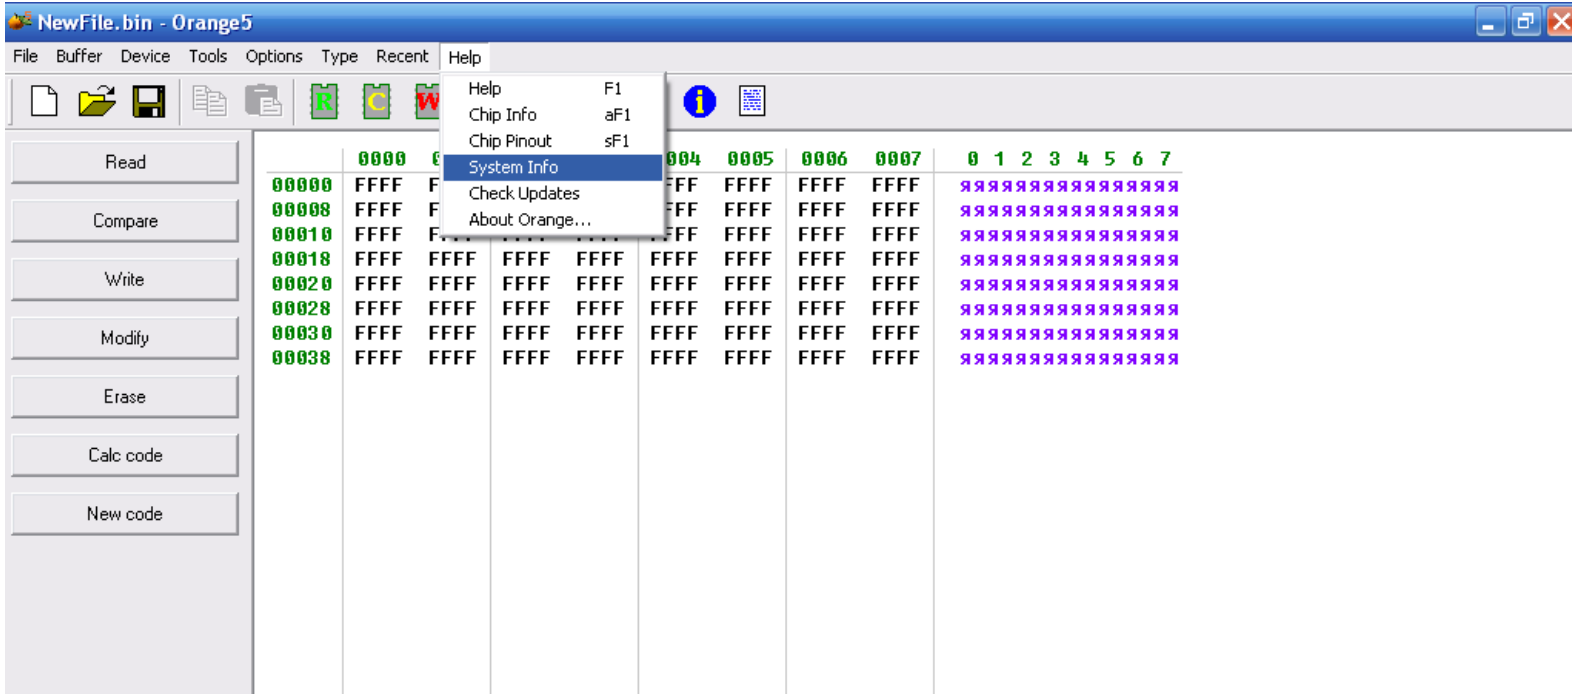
NewFile.bin - Orange5

File Buffer Device Tools Options Type Recent Help

R C W

Read
Compare
Write
Modify
Erase
Calc code
New code

| | 0000 | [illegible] | | | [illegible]004 | 0005 | 0006 | 0007 | 0 1 2 3 4 5 6 7 |
|---|---|---|---|---|---|---|---|---|---|
| 00000 | FFFF | F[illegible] | | | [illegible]FF | FFFF | FFFF | FFFF | ÿÿÿÿÿÿÿÿÿÿÿÿÿÿÿÿ |
| 00008 | FFFF | F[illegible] | | | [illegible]FF | FFFF | FFFF | FFFF | ÿÿÿÿÿÿÿÿÿÿÿÿÿÿÿÿ |
| 00010 | FFFF | F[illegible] | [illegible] | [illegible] | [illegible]FF | FFFF | FFFF | FFFF | ÿÿÿÿÿÿÿÿÿÿÿÿÿÿÿÿ |
| 00018 | FFFF | FFFF | FFFF | FFFF | FFFF | FFFF | FFFF | FFFF | ÿÿÿÿÿÿÿÿÿÿÿÿÿÿÿÿ |
| 00020 | FFFF | FFFF | FFFF | FFFF | FFFF | FFFF | FFFF | FFFF | ÿÿÿÿÿÿÿÿÿÿÿÿÿÿÿÿ |
| 00028 | FFFF | FFFF | FFFF | FFFF | FFFF | FFFF | FFFF | FFFF | ÿÿÿÿÿÿÿÿÿÿÿÿÿÿÿÿ |
| 00030 | FFFF | FFFF | FFFF | FFFF | FFFF | FFFF | FFFF | FFFF | ÿÿÿÿÿÿÿÿÿÿÿÿÿÿÿÿ |
| 00038 | FFFF | FFFF | FFFF | FFFF | FFFF | FFFF | FFFF | FFFF | ÿÿÿÿÿÿÿÿÿÿÿÿÿÿÿÿ |

Help F1
Chip Info aF1
Chip Pinout sF1
System Info
Check Updates
About Orange...